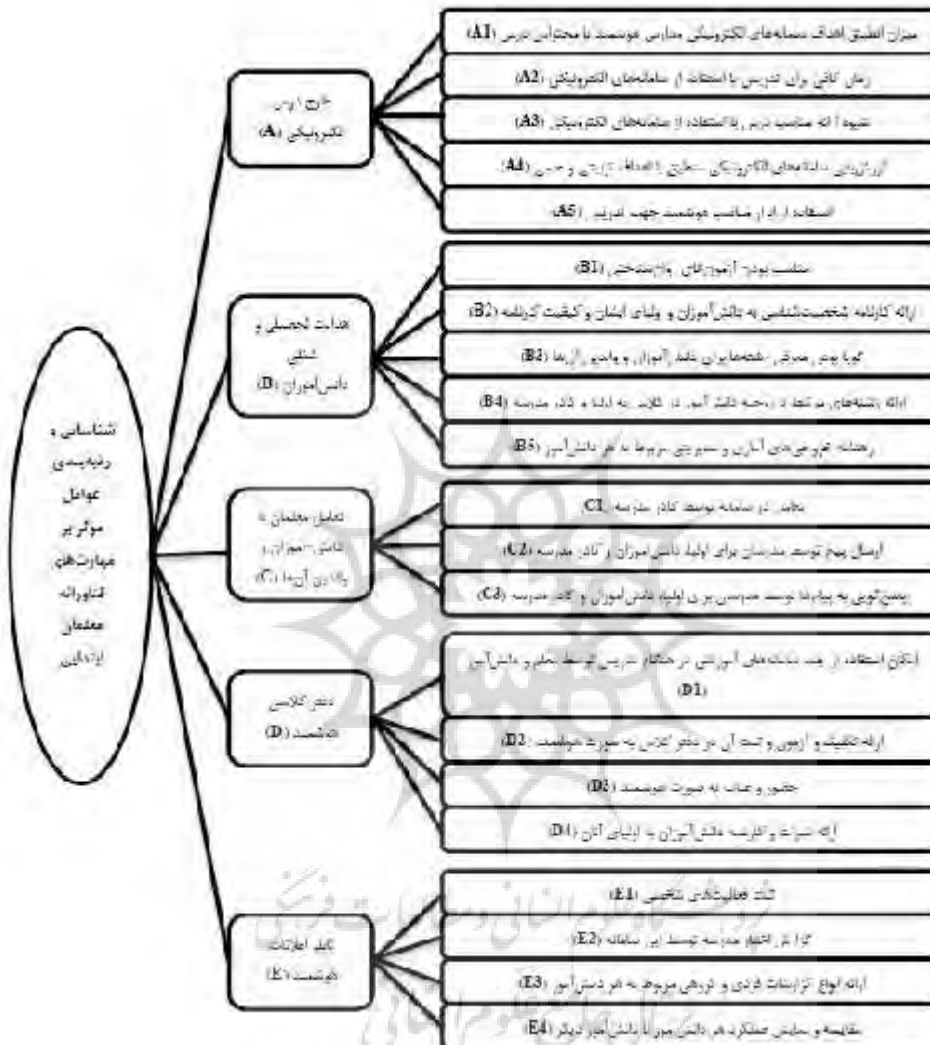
شناسایی و رتبه‌بندی عوامل موثر بر مهارت‌های مشاورانه معلمان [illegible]

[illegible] تدریس الکترونیکی (A)

میزان انطباق اهداف سامانه‌های الکترونیکی مدارس هوشمند با محتوای درسی (A1)

زمان کافی برای تدریس با استفاده از سامانه‌های الکترونیکی (A2)

نحوه ارائه محتوای درسی با استفاده از سامانه‌های الکترونیکی (A3)

ارزشیابی سامانه‌های الکترونیکی مطابق با اهداف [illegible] و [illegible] (A4)

استفاده از ابزار مناسب هوشمند جهت تدریس (A5)

هدایت تحصیلی و شغلی دانش‌آموزان (B)

مناسب بودن آزمون‌های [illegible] (B1)

ارائه کارنامه شخصیت‌شناسی به دانش‌آموزان و اولیای ایشان و کیفیت کارنامه (B2)

گویا بودن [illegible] شخصیت‌شناسی دانش‌آموزان و والدین آن‌ها (B3)

ارائه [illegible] مرتبط با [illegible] دانش‌آموز در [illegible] به اولیا و کادر مدرسه (B4)

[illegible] مربوط به هر دانش‌آموز (B5)

تعامل معلمان با دانش‌آموزان و والدین آن‌ها (C)

تعامل در سامانه توسط کادر مدرسه (C1)

ارسال پیام توسط مدرسان برای اولیا دانش‌آموزان و کادر مدرسه (C2)

پاسخگویی به پیام‌ها توسط مدرسین برای اولیا دانش‌آموزان و کادر مدرسه (C3)

دفتر کلاسی هوشمند (D)

امکان استفاده از همه سامانه‌های آموزشی در هنگام تدریس توسط معلم و دانش‌آموز (D1)

ارائه تکلیف و آزمون و ثبت آن در دفتر کلاس به صورت هوشمند (D2)

حضور و غیاب به صورت هوشمند (D3)

ارائه نمرات و کارنامه دانش‌آموزان به اولیای آنان (D4)

تحلیل اطلاعات هوشمند (E)

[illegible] تحلیلی تشخیصی (E1)

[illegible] مدرسه توسط این سامانه (E2)

ارائه انواع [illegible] فردی و گروهی مربوط به هر دانش‌آموز (E3)

مقایسه و سنجش عملکرد هر دانش‌آموز با دانش‌آموز دیگر (E4)